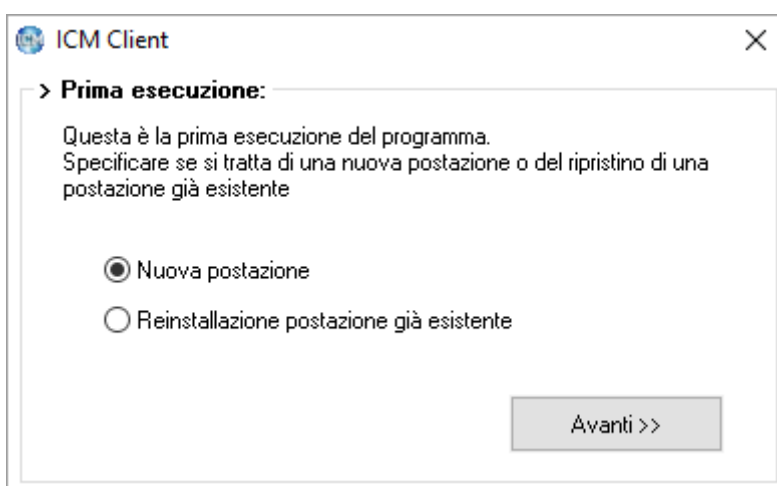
ICM Client

× 

> Prima esecuzione:

Questa è la prima esecuzione del programma.
Specificare se si tratta di una nuova postazione o del ripristino di una postazione già esistente

Nuova postazione

Reinstallazione postazione già esistente

Avanti >>